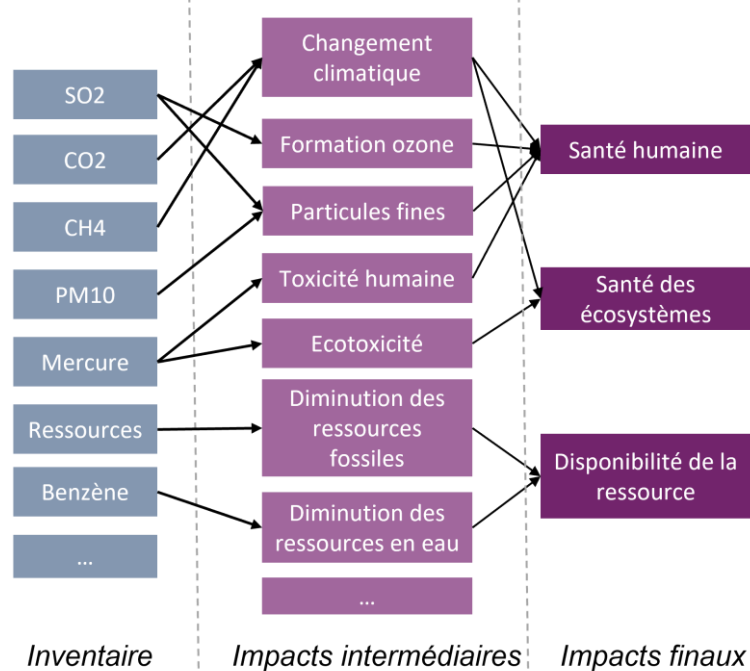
SO2
CO2
CH4
PM10
Mercure
Ressources
Benzène
...

Changement climatique
Formation ozone
Particules fines
Toxicité humaine
Ecotoxicité
Diminution des ressources fossiles
Diminution des ressources en eau
...

Santé humaine
Santé des écosystèmes
Disponibilité de la ressource

Inventaire
Impacts intermédiaires
Impacts finaux